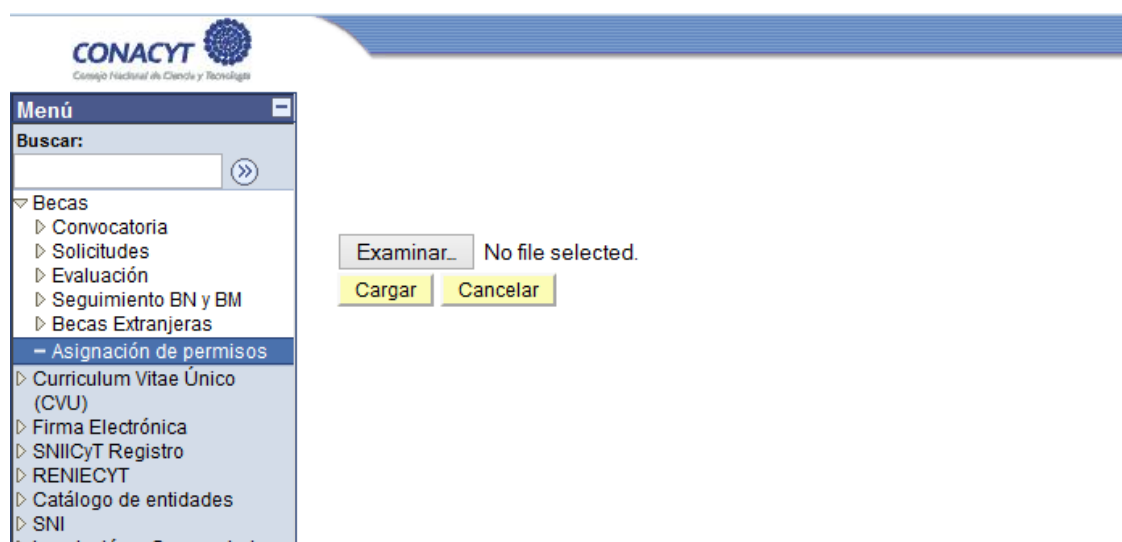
CONACYT
Consejo Nacional de Ciencia y Tecnología

Menú
Buscar:
Becas
Convocatoria
Solicitudes
Evaluación
Seguimiento BN y BM
Becas Extranjeras
Asignación de permisos
Curriculum Vitae Único (CVU)
Firma Electrónica
SNIICyT Registro
RENIECYT
Catálogo de entidades
SNI
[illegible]

Examinar... No file selected.
Cargar Cancelar